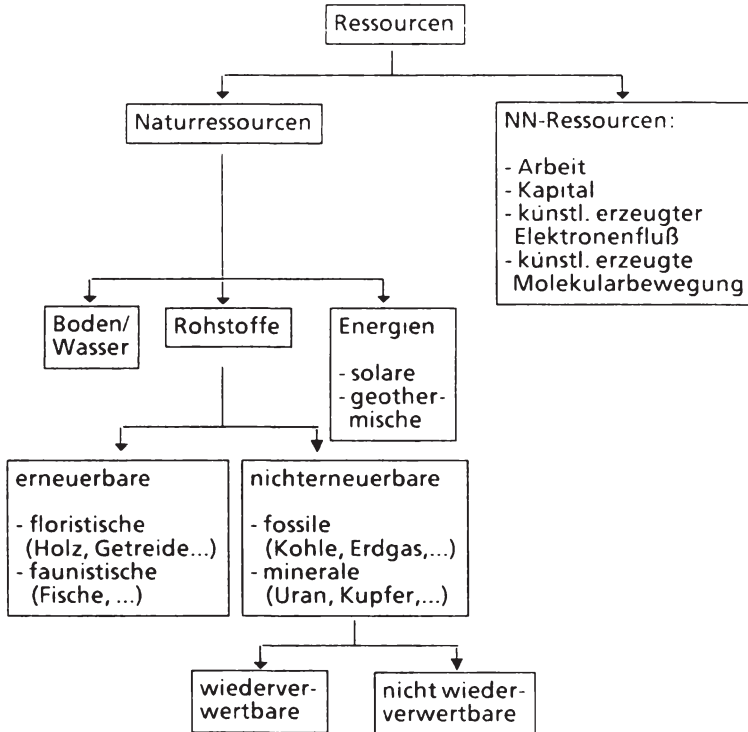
Ressourcen

Naturressourcen

NN-Ressourcen:

- Arbeit
- Kapital
- künstl. erzeugter Elektronenfluß
- künstl. erzeugte Molekularbewegung

Boden/ Wasser

Rohstoffe

Energien

- solare
- geothermische

erneuerbare

- floristische (Holz, Getreide...)
- faunistische (Fische, ...)

nichterneuerbare

- fossile (Kohle, Erdgas,...)
- minerale (Uran, Kupfer,...)

wiederverwertbare

nicht wiederverwertbare